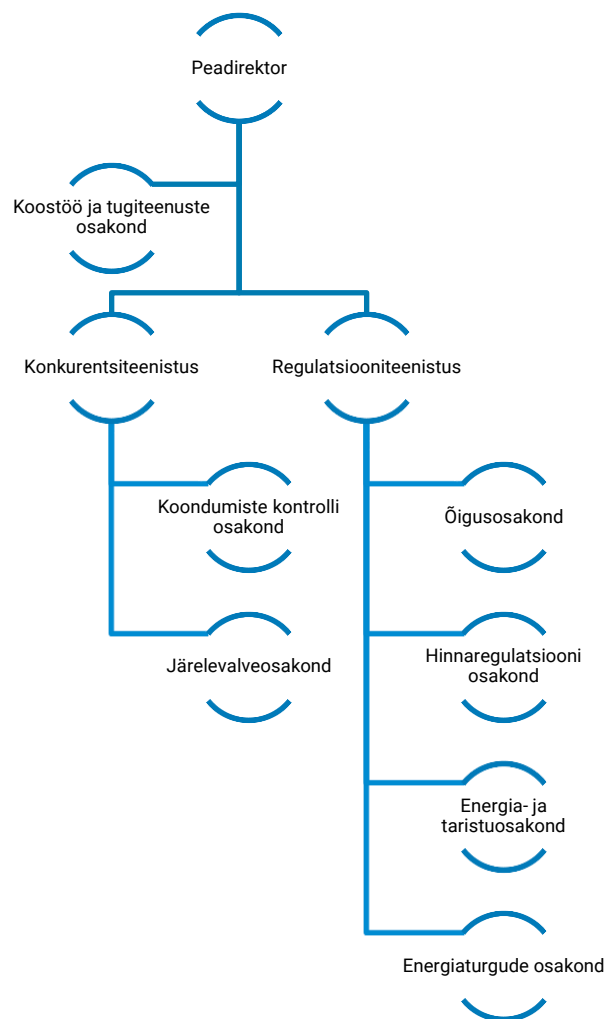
Peadirektor

Koostöö ja tugiteenuste osakond

Konkurentsiteenistus

Regulatsiooniteenistus

Koondumiste kontrolli osakond

Järelevalveosakond

Õigusosakond

Hinnaregulatsiooni osakond

Energia- ja taristuosakond

Energiaturgude osakond